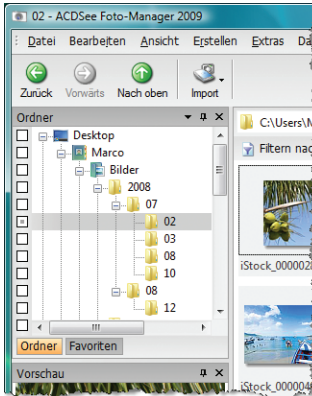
02 - ACDSee Foto-Manager 2009

Datei Bearbeiten Ansicht Erstellen Extras Da

Zurück Vorwärts Nach oben Import

Ordner

Desktop
Marco
Bilder
2008
07
02
03
08
10
08
12

Ordner Favoriten

Vorschau

C:\Users\M

Filtern nac

iStock_000002

iStock_000004